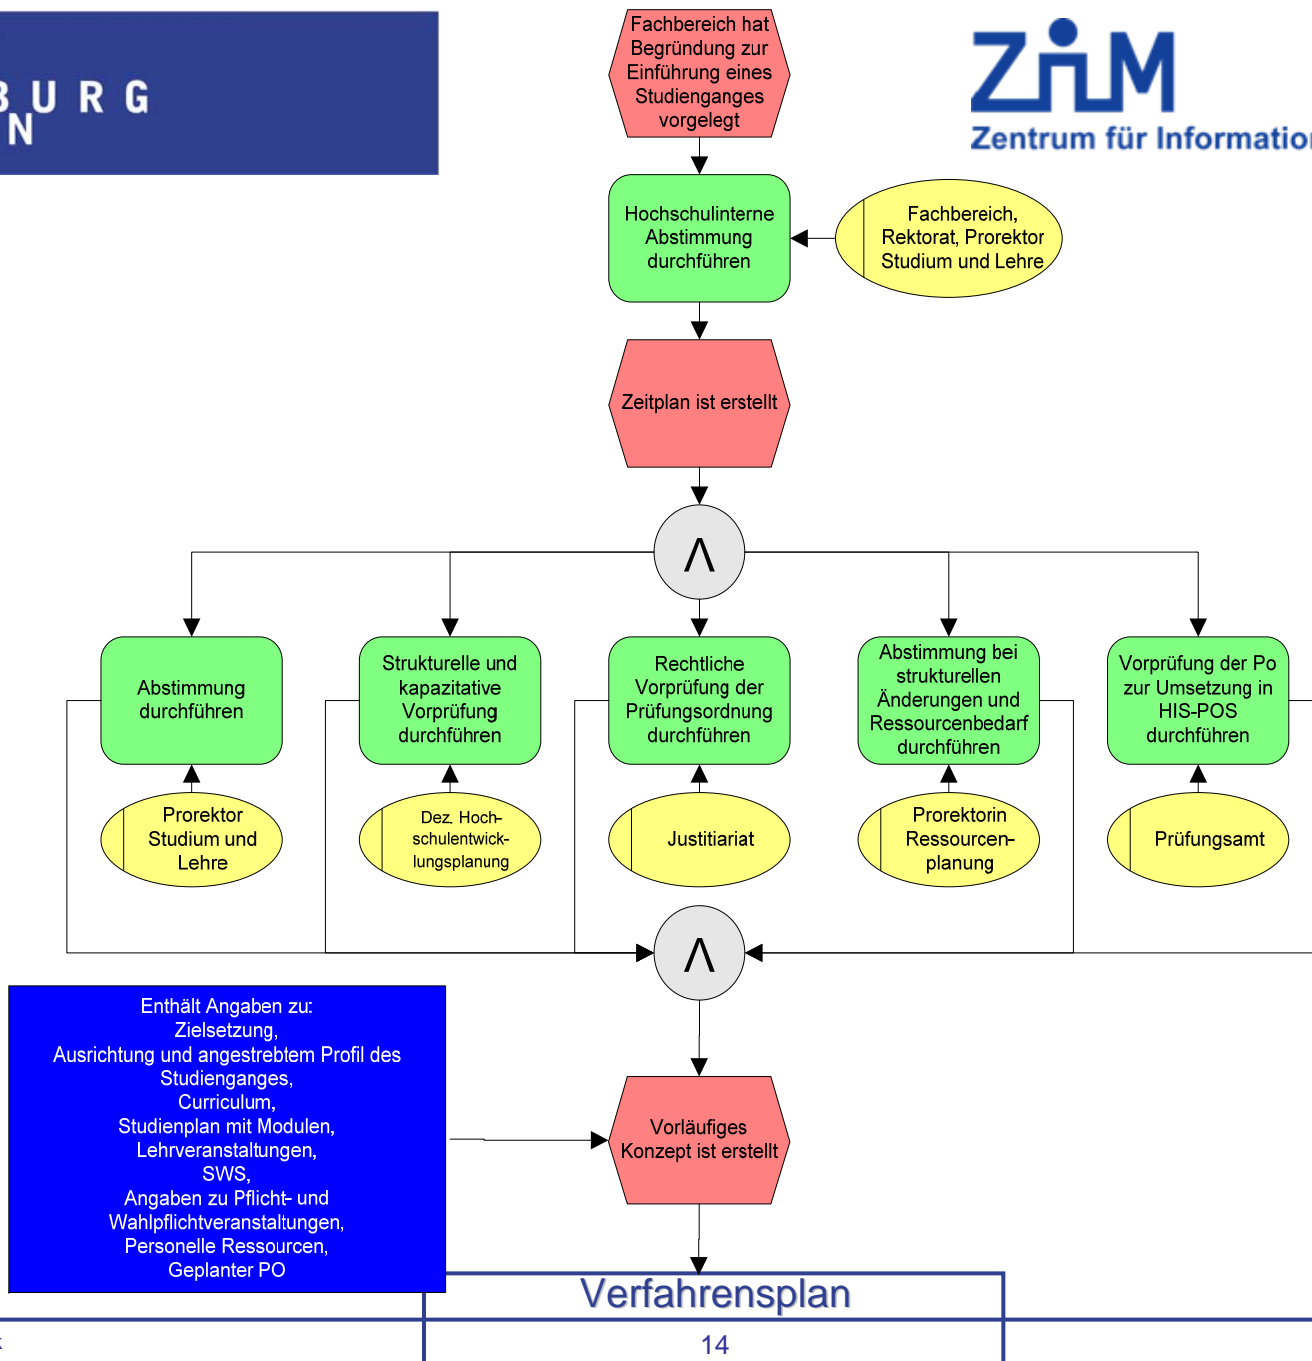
BURG
N

Fachbereich hat Begründung zur Einführung eines Studienganges vorgelegt

ZIM
Zentrum für Informatio

Hochschulinterne Abstimmung durchführen

Fachbereich, Rektorat, Prorektor Studium und Lehre

Zeitplan ist erstellt

Λ

Abstimmung durchführen

Strukturelle und kapazitative Vorprüfung durchführen

Rechtliche Vorprüfung der Prüfungsordnung durchführen

Abstimmung bei strukturellen Änderungen und Ressourcenbedarf durchführen

Vorprüfung der Po zur Umsetzung in HIS-POS durchführen

Prorektor Studium und Lehre

Dez. Hochschulentwicklungsplanung

Justitiariat

Prorektorin Ressourcenplanung

Prüfungsamt

Λ

Enthält Angaben zu:
Zielsetzung,
Ausrichtung und angestrebtem Profil des Studienganges,
Curriculum,
Studienplan mit Modulen,
Lehrveranstaltungen,
SWS,
Angaben zu Pflicht- und Wahlpflichtveranstaltungen,
Personelle Ressourcen,
Geplanter PO

Vorläufiges Konzept ist erstellt

Verfahrensplan

14